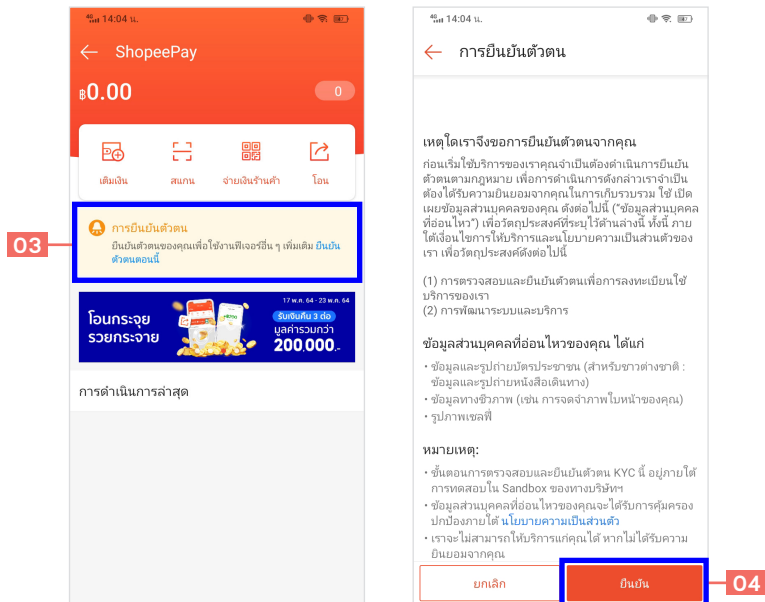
14:04 น.

ShopeePay

฿0.00

0

เติมเงิน

สแกน

จ่ายเงินร้านค้า

โอน

03

การยืนยันตัวตน

ยืนยันตัวตนของคุณเพื่อใช้งานฟีเจอร์อื่น ๆ เพิ่มเติม ยืนยันตัวตนตอนนี้

โอนกระจุย รวยกระจาย

17 พ.ค. 64 - 23 พ.ค. 64

รับเงินคืน 3 ต่อ

มูลค่ารวมกว่า

200,000.-

การดำเนินการล่าสุด

14:04 น.

การยืนยันตัวตน

เหตุใดเราจึงขอการยืนยันตัวตนจากคุณ

ก่อนเริ่มใช้บริการของเราคุณจำเป็นต้องดำเนินการยืนยันตัวตนตามกฎหมาย เพื่อการดำเนินการดังกล่าวเราจำเป็นต้องได้รับความยินยอมจากคุณในการเก็บรวบรวม ใช้ เปิดเผยข้อมูลส่วนบุคคลของคุณ ดังต่อไปนี้ ("ข้อมูลส่วนบุคคลที่อ่อนไหว") เพื่อวัตถุประสงค์ที่ระบุไว้ด้านล่างนี้ ทั้งนี้ ภายใต้เงื่อนไขการให้บริการและนโยบายความเป็นส่วนตัวของเรา เพื่อวัตถุประสงค์ดังต่อไปนี้

(1) การตรวจสอบและยืนยันตัวตนเพื่อการลงทะเบียนใช้บริการของเรา
(2) การพัฒนาระบบและบริการ

ข้อมูลส่วนบุคคลที่อ่อนไหวของคุณ ได้แก่

• ข้อมูลและรูปถ่ายบัตรประชาชน (สำหรับชาวต่างชาติ : ข้อมูลและรูปถ่ายหนังสือเดินทาง)
• ข้อมูลทางชีวภาพ (เช่น การจดจำภาพใบหน้าของคุณ)
• รูปภาพเซลฟี่

หมายเหตุ:

• ขั้นตอนการตรวจสอบและยืนยันตัวตน KYC นี้ อยู่ภายใต้การทดสอบใน Sandbox ของทางบริษัทฯ
• ข้อมูลส่วนบุคคลที่อ่อนไหวของคุณจะได้รับการคุ้มครองปกป้องภายใต้ นโยบายความเป็นส่วนตัว
• เราจะไม่สามารถให้บริการแก่คุณได้ หากไม่ได้รับความยินยอมจากคุณ

ยกเลิก

ยืนยัน

04